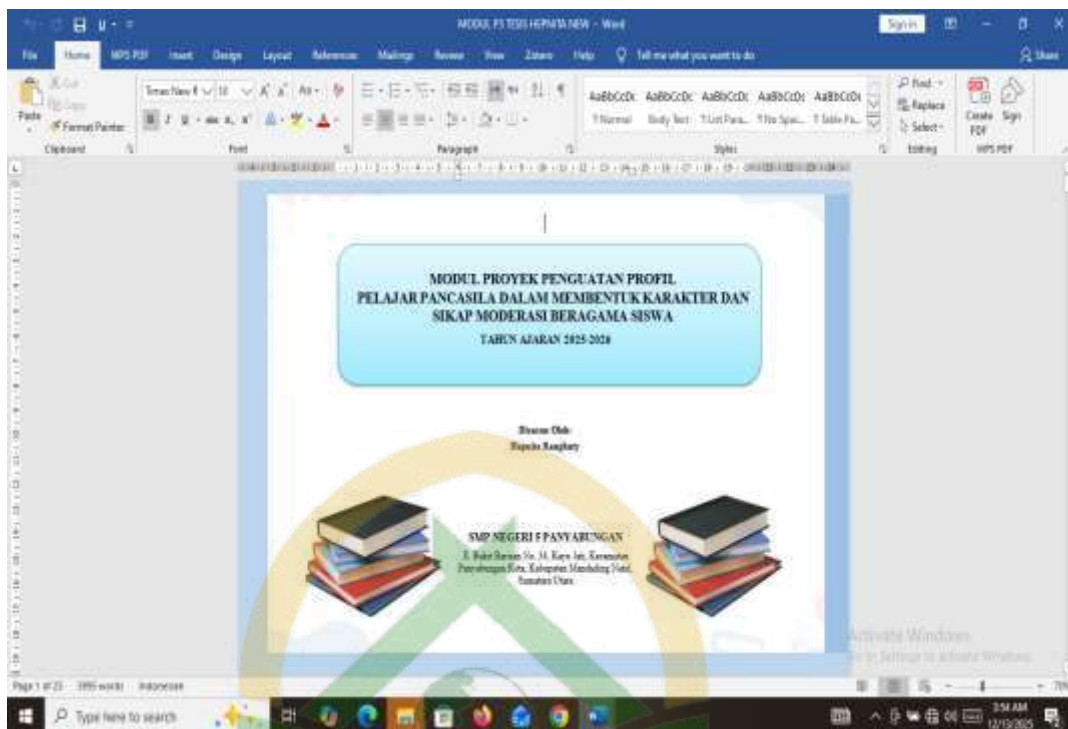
MODUL P5 TESIS HEPNITA NEW - Word

Sign in

File Home WPS PDF Insert Design Layout References Mailings Review View Zotero Help Tell me what you want to do

Share

Paste Cut Copy Format Painter

Clipboard

Times New R 12

Font

Paragraph

AaBbCcDc AaBbCcDc AaBbCcDc AaBbCcDc AaBbCcDc

¶ Normal Body Text ¶ List Para... ¶ No Spac... ¶ Table Pa...

Styles

Find Replace Select

Editing

Create PDF Sign

WPS PDF

MODUL PROYEK PENGUATAN PROFIL PELAJAR PANCASILA DALAM MEMBENTUK KARAKTER DAN SIKAP MODERASI BERAGAMA SISWA

TAHUN AJARAN 2025-2026

Disusun Oleh
Hepnita Rangkuty

SMP NEGERI 5 PANYABUNGAN

Jl. Bukit Barisan No. 34, Kayu Jati, Kecamatan Panyabungan Kota, Kabupaten Mandailing Natal, Sumatera Utara

Activate Windows
Go to Settings to activate Windows.

Page 1 of 23 3995 words Indonesian

Type here to search

3:54 AM
12/13/2025